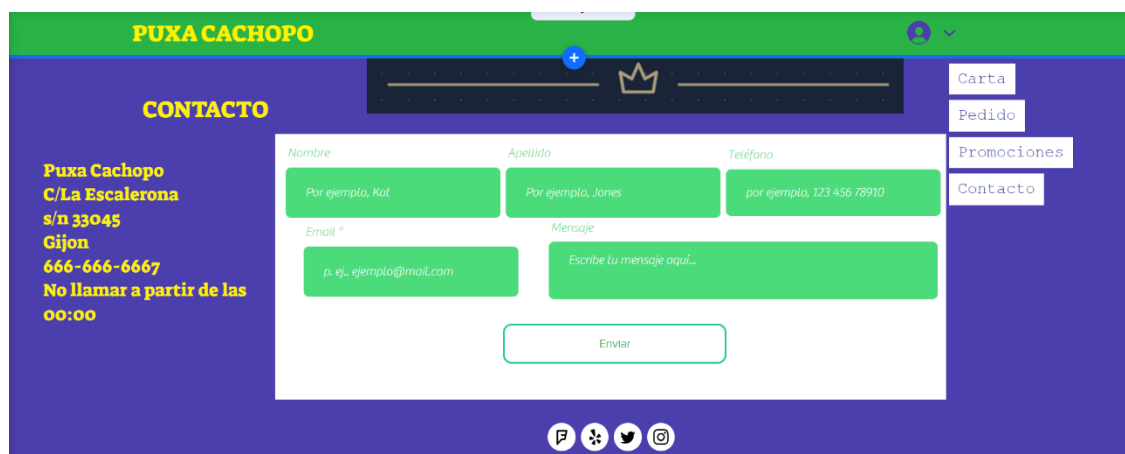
PUXA CACHOPO

CONTACTO

Carta
Pedido
Promociones
Contacto

Puxa Cachopo
C/La Escalerona
s/n 33045
Gijon
666-666-6667
No llamar a partir de las 00:00

Nombre
Por ejemplo, Kat
Apellido
Por ejemplo, Jones
Teléfono
por ejemplo, 123 456 78910
Email *
p. ej., ejemplo@mail.com
Mensaje
Escribe tu mensaje aquí...
Enviar